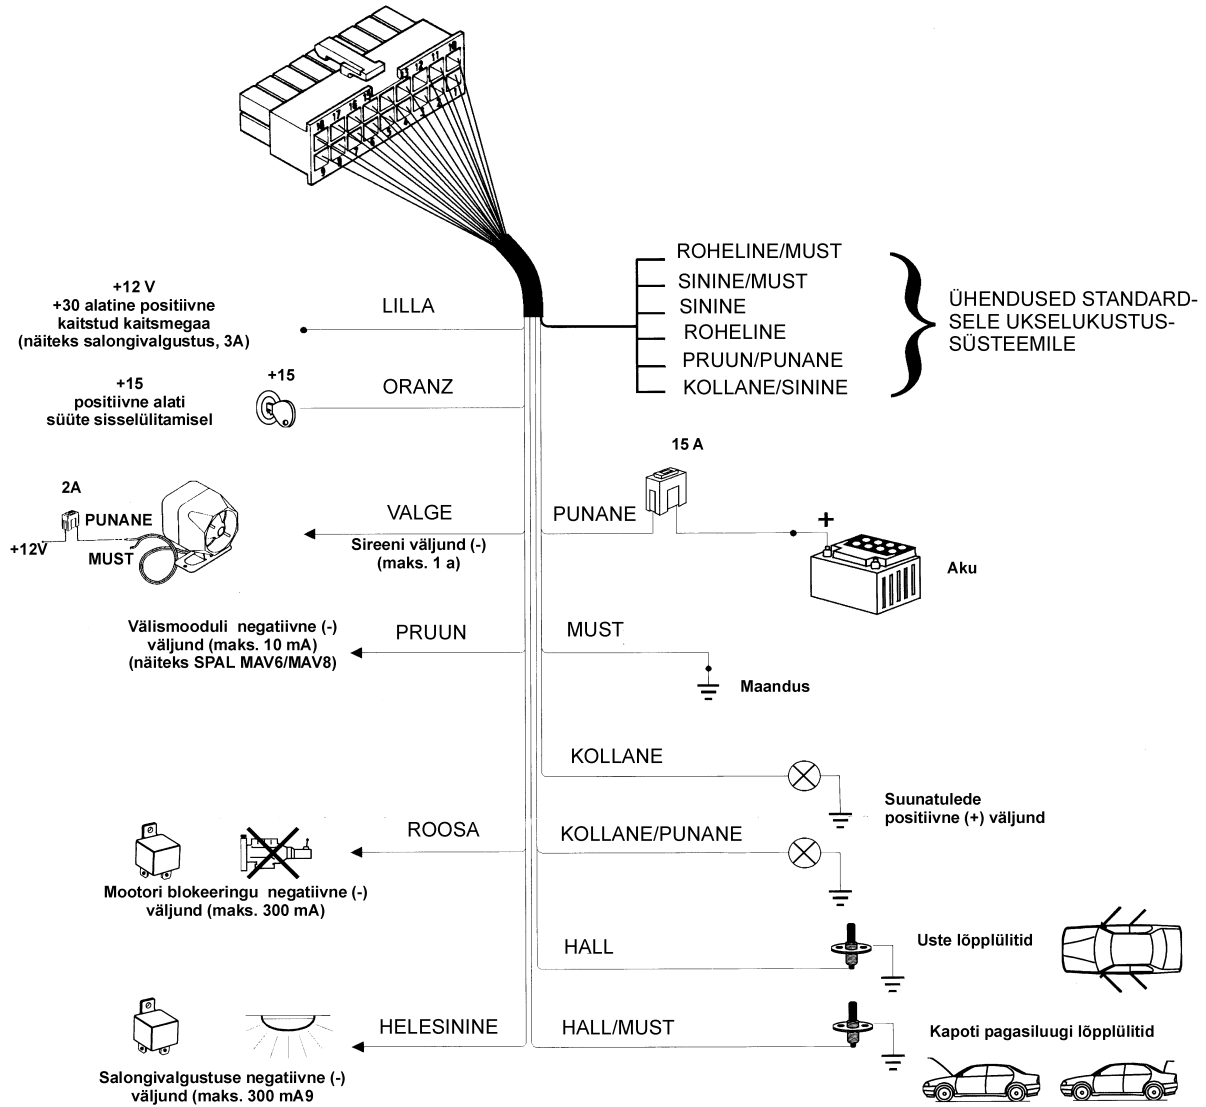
ROHELINE/MUST
SININE/MUST
SININE
ROHELINE
PRUUN/PUNANE
KOLLANE/SININE

ÜHENDUSED STANDARDSELE UKSELUKUSTUSSÜSTEEMILE

+12 V
+30 alatine positiivne kaitstud kaitsmegaa (näiteks salongivalgustus, 3A)

LILLA

+15
positiivne alati süüte sisselülitamisel

+15

ORANZ

15 A

2A
PUNANE
+12V
MUST

VALGE
Sireeni väljund (-) (maks. 1 a)

PUNANE

+

Aku

Välismooduli negatiivne (-) väljund (maks. 10 mA) (näiteks SPAL MAV6/MAV8)

PRUUN

MUST

Maandus

KOLLANE

Suunatulede positiivne (+) väljund

ROOSA

KOLLANE/PUNANE

Mootori blokeeringu negatiivne (-) väljund (maks. 300 mA)

HALL

Uste lõpplülitid

HELESININE

HALL/MUST

Kapoti pagasiluugi lõpplülitid

Salongivalgustuse negatiivne (-) väljund (maks. 300 mA9